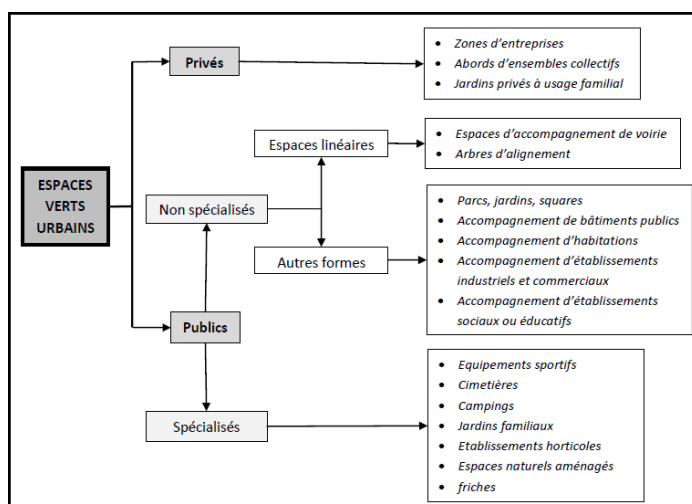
ESPACES VERTS URBAINS

Privés

- Zones d'entreprises
- Abords d'ensembles collectifs
- Jardins privés à usage familial

Non spécialisés

Espaces linéaires

- Espaces d'accompagnement de voirie
- Arbres d'alignement

Autres formes

- Parcs, jardins, squares
- Accompagnement de bâtiments publics
- Accompagnement d'habitations
- Accompagnement d'établissements industriels et commerciaux
- Accompagnement d'établissements sociaux ou éducatifs

Publics

Spécialisés

- Equipements sportifs
- Cimetières
- Campings
- Jardins familiaux
- Etablissements horticoles
- Espaces naturels aménagés
- friches